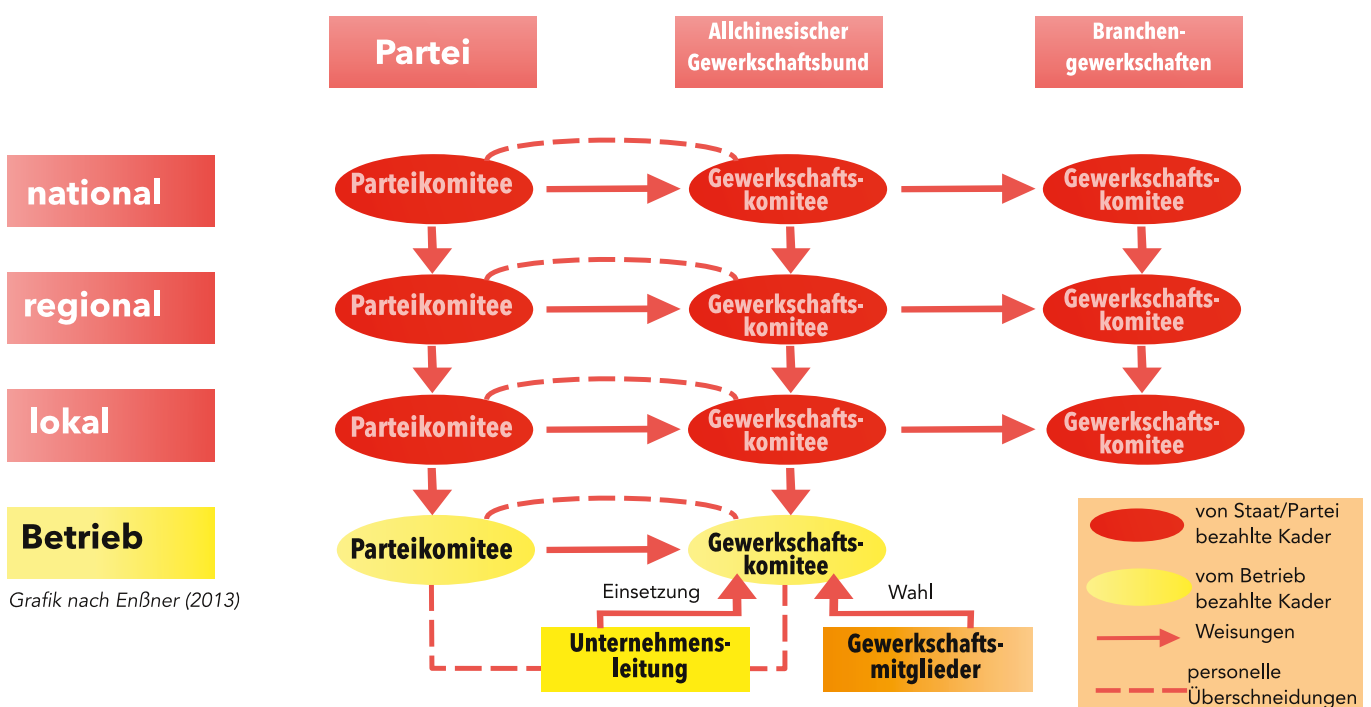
Partei

Allchinesischer Gewerkschaftsbund

Branchengewerkschaften

national

Parteikomitee

Gewerkschaftskomitee

Gewerkschaftskomitee

regional

Parteikomitee

Gewerkschaftskomitee

Gewerkschaftskomitee

lokal

Parteikomitee

Gewerkschaftskomitee

Gewerkschaftskomitee

Betrieb

Parteikomitee

Gewerkschaftskomitee

Grafik nach Enßner (2013)

Einsetzung

Wahl

Unternehmensleitung

Gewerkschaftsmitglieder

von Staat/Partei bezahlte Kader

vom Betrieb bezahlte Kader

Weisungen

personelle Überschneidungen